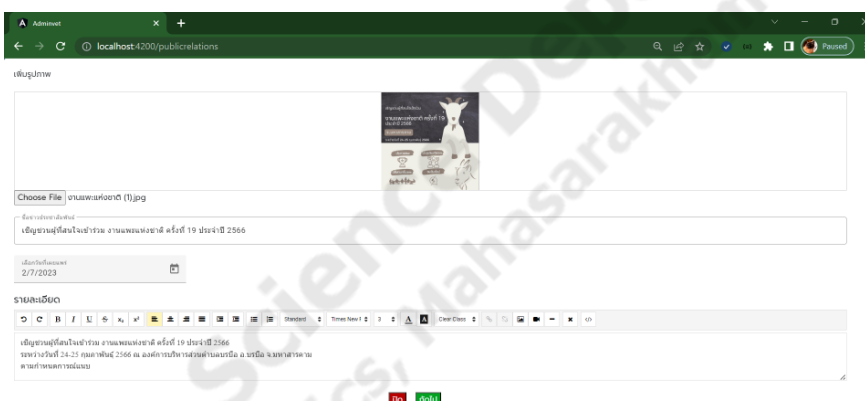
Adminvet
localhost:4200/publicrelations
Paused

เพิ่มรูปภาพ

Choose File งานแพะแห่งชาติ (1).jpg

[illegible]
เชิญชวนผู้ที่สนใจเข้าร่วม งานแพะแห่งชาติ ครั้งที่ 19 ประจำปี 2566

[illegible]
2/7/2023

รายละเอียด

B I U S $x_2$ $x^2$ Standard Times New R 3 A Clear Class

เชิญชวนผู้ที่สนใจเข้าร่วม งานแพะแห่งชาติ ครั้งที่ 19 ประจำปี 2566
ระหว่างวันที่ 24-25 กุมภาพันธ์ 2566 ณ องค์การบริหารส่วนตำบลบรบือ อ.บรบือ จ.มหาสารคาม
ตามกำหนดการดังแนบ

ปิด ตกลง

Science Direct Mahasarakham